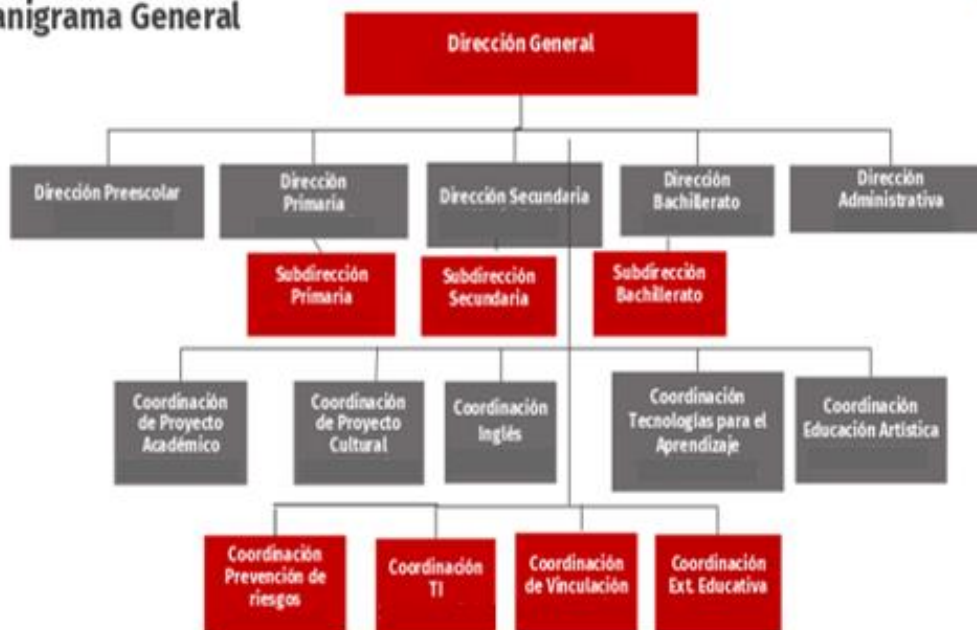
anigrama General

Dirección General

Dirección Preescolar

Dirección Primaria

Dirección Secundaria

Dirección Bachillerato

Dirección Administrativa

Subdirección Primaria

Subdirección Secundaria

Subdirección Bachillerato

Coordinación de Proyecto Académico

Coordinación de Proyecto Cultural

Coordinación Inglés

Coordinación Tecnologías para el Aprendizaje

Coordinación Educación Artística

Coordinación Prevención de riesgos

Coordinación TI

Coordinación de Vinculación

Coordinación Ext. Educativa